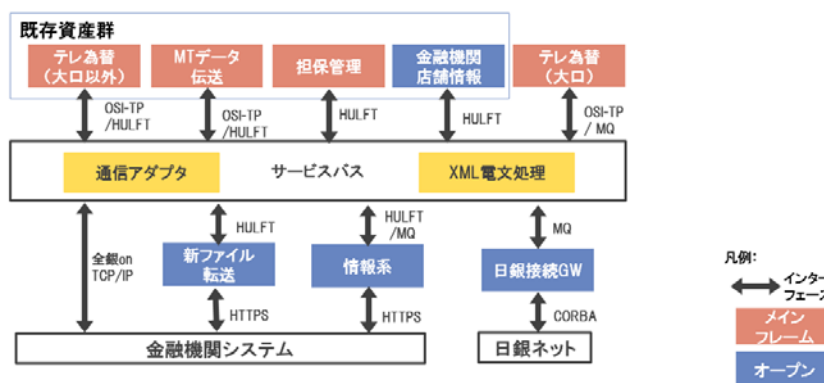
既存資産群

テレ為替
（大口以外）

MTデータ
伝送

担保管理

金融機関
店舗情報

テレ為替
（大口）

OSI-TP
/HULFT

OSI-TP
/HULFT

HULFT

HULFT

OSI-TP
/ MQ

通信アダプタ

サービスバス

XML電文処理

全銀on
TCP/IP

HULFT

新ファイル
転送

HULFT
/MQ

情報系

MQ

日銀接続GW

HTTPS

HTTPS

CORBA

金融機関システム

日銀ネット

凡例：

インター
フェース

メイン
フレーム

オープン